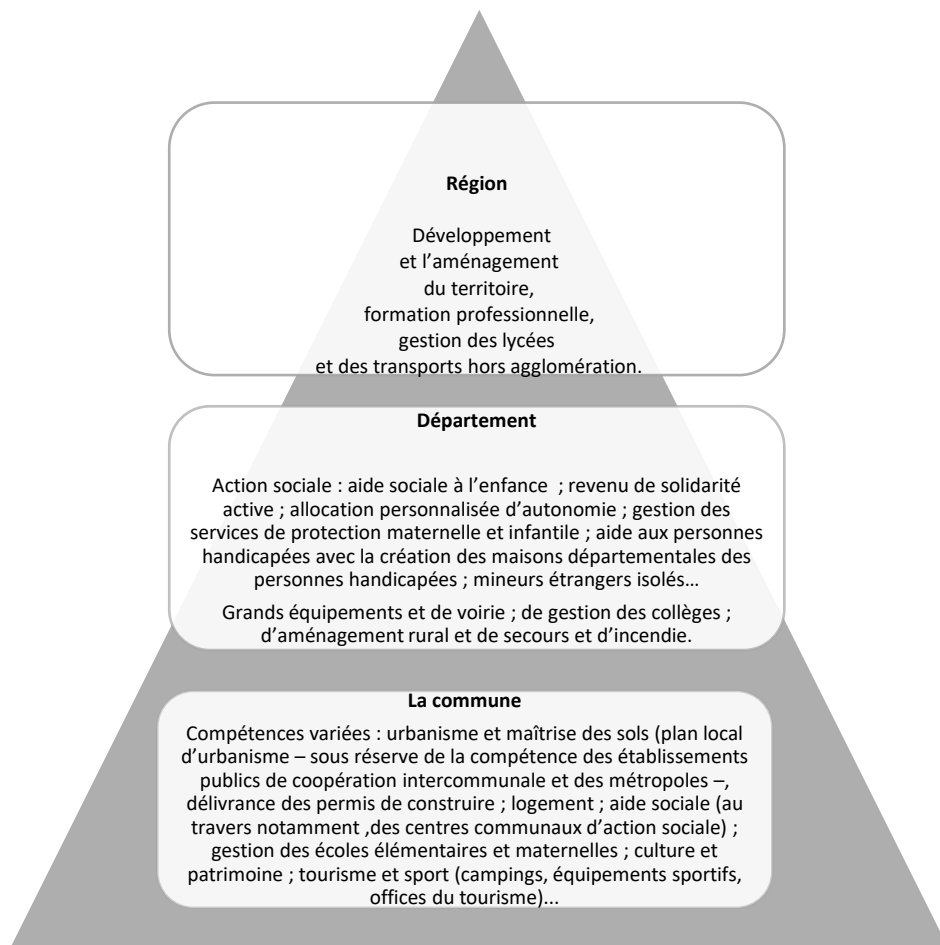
**Région**

Développement et l’aménagement du territoire, formation professionnelle, gestion des lycées et des transports hors agglomération.

**Département**

Action sociale : aide sociale à l’enfance ; revenu de solidarité active ; allocation personnalisée d’autonomie ; gestion des services de protection maternelle et infantile ; aide aux personnes handicapées avec la création des maisons départementales des personnes handicapées ; mineurs étrangers isolés…

Grands équipements et de voirie ; de gestion des collèges ; d’aménagement rural et de secours et d’incendie.

**La commune**

Compétences variées : urbanisme et maîtrise des sols (plan local d’urbanisme – sous réserve de la compétence des établissements publics de coopération intercommunale et des métropoles –, délivrance des permis de construire ; logement ; aide sociale (au travers notamment ,des centres communaux d’action sociale) ; gestion des écoles élémentaires et maternelles ; culture et patrimoine ; tourisme et sport (campings, équipements sportifs, offices du tourisme)...